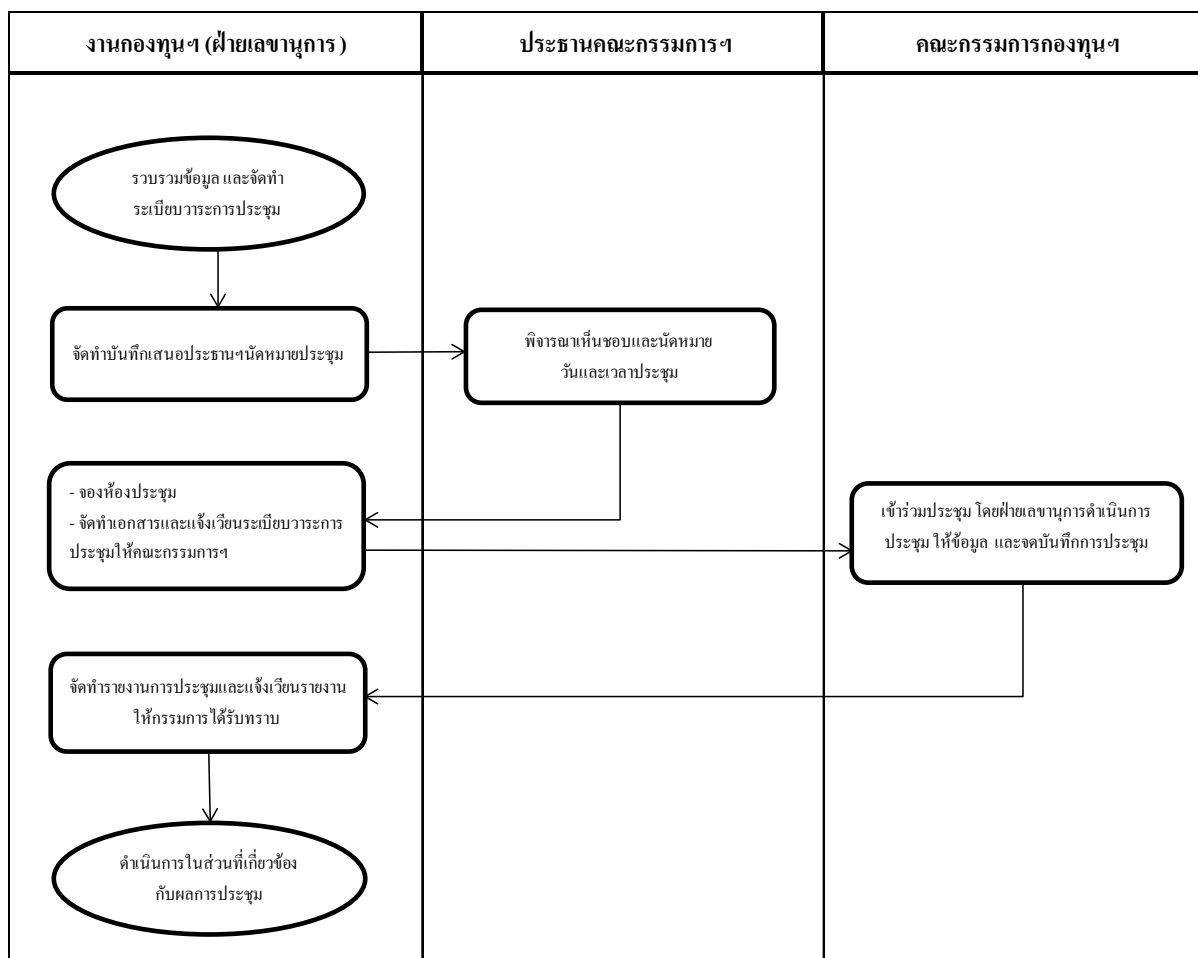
| งานกองทุนฯ (ฝ่ายเลขานุการ) | ประธานคณะกรรมการฯ | คณะกรรมการกองทุนฯ |
|---|---|---|

รวบรวมข้อมูล และจัดทำระเบียบวาระการประชุม

จัดทำบันทึกเสนอประธานฯนัดหมายประชุม

พิจารณาเห็นชอบและนัดหมายวันและเวลาประชุม

- จองห้องประชุม
- จัดทำเอกสารและแจ้งเวียนระเบียบวาระการประชุมให้คณะกรรมการฯ

เข้าร่วมประชุม โดยฝ่ายเลขานุการดำเนินการประชุม ให้ข้อมูล และจดบันทึกการประชุม

จัดทำรายงานการประชุมและแจ้งเวียนรายงานให้กรรมการได้รับทราบ

ดำเนินการในส่วนที่เกี่ยวข้องกับผลการประชุม